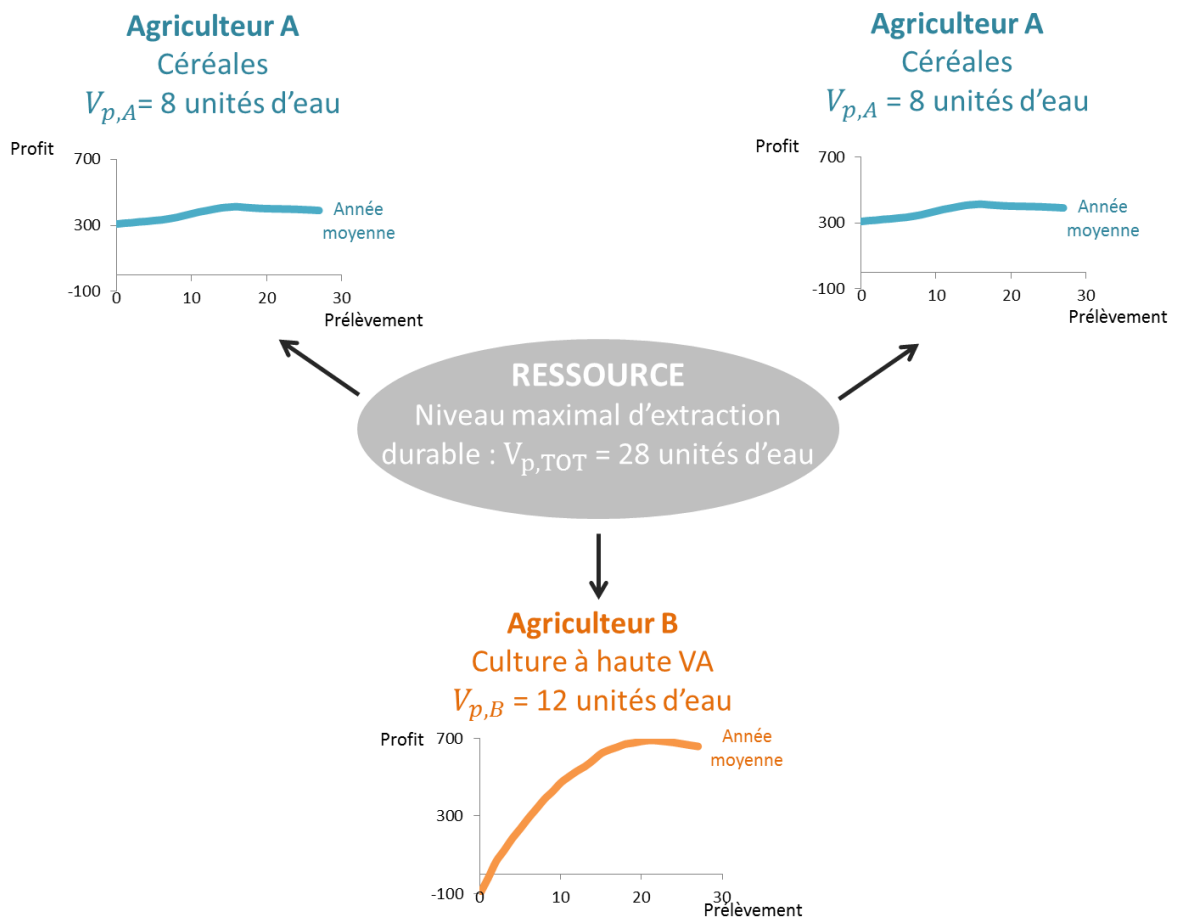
Agriculteur A
Céréales
$V_{p,A}$= 8 unités d'eau

Profit
700
300
-100
0 10 20 30
Prélèvement
Année moyenne

Agriculteur A
Céréales
$V_{p,A}$ = 8 unités d'eau

Profit
700
300
-100
0 10 20 30
Prélèvement
Année moyenne

RESSOURCE
Niveau maximal d'extraction durable : $V_{p,TOT}$ = 28 unités d'eau

Agriculteur B
Culture à haute VA
$V_{p,B}$ = 12 unités d'eau

Profit
700
300
-100
0 10 20 30
Prélèvement
Année moyenne